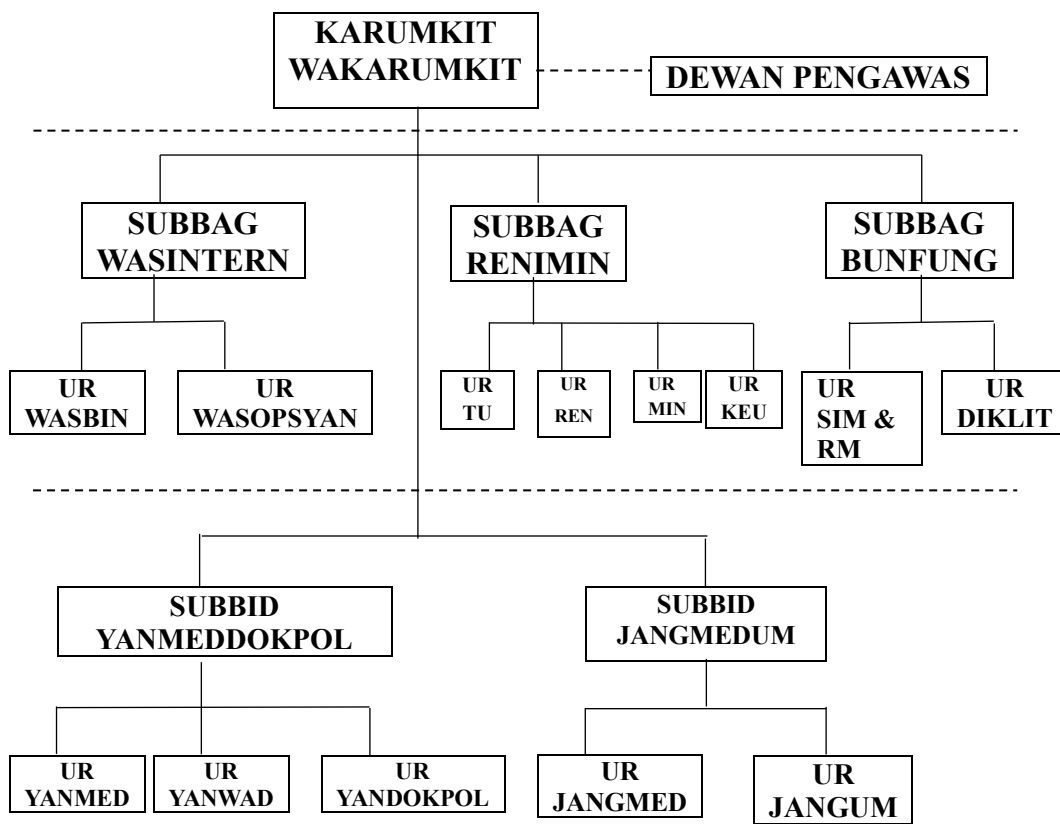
KARUMKIT
WAKARUMKIT

DEWAN PENGAWAS

SUBBAG
WASINTERN

SUBBAG
RENIMIN

SUBBAG
BUNFUNG

UR
WASBIN

UR
WASOPSYAN

UR
TU

UR
REN

UR
MIN

UR
KEU

UR
SIM &
RM

UR
DIKLIT

SUBBID
YANMEDDOKPOL

SUBBID
JANGMEDUM

UR
YANMED

UR
YANWAD

UR
YANDOKPOL

UR
JANGMED

UR
JANGUM